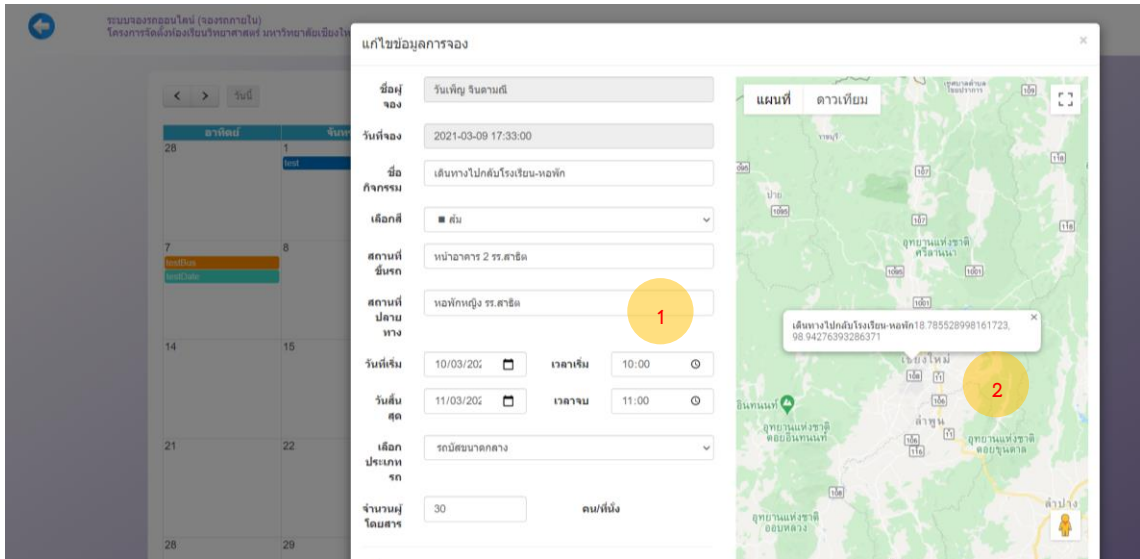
ระบบจองรถออนไลน์ (จองรถภายใน)
โครงการจัดตั้งห้องเรียนวิทยาศาสตร์ มหาวิทยาลัยเชียงใ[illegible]

< > วันนี้

| อาทิตย์ | จันท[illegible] |
|---|---|
| 28 | 1 test |
| 7 testBus testDate | 8 |
| 14 | 15 |
| 21 | 22 |
| 28 | 29 |

แก้ไขข้อมูลการจอง

ชื่อผู้จอง: วันเพ็ญ จินดามณี

วันที่จอง: 2021-03-09 17:33:00

ชื่อกิจกรรม: เดินทางไปกลับโรงเรียน-หอพัก

เลือกสี: ■ ส้ม

สถานที่ขึ้นรถ: หน้าอาคาร 2 รร.สาธิต

สถานที่ปลายทาง: หอพักหญิง รร.สาธิต

1

วันที่เริ่ม: 10/03/202 เวลาเริ่ม: 10:00

วันสิ้นสุด: 11/03/202 เวลาจบ: 11:00

เลือกประเภทรถ: รถบัสขนาดกลาง

จำนวนผู้โดยสาร: 30 คน/ที่นั่ง

แผนที่ ดาวเทียม

เดินทางไปกลับโรงเรียน-หอพัก18.785528998161723, 98.94276393286371

2

อุทยานแห่งชาติศรีลานนา
เชียงใหม่
ลำพูน
อุทยานแห่งชาติดอยอินทนนท์
อุทยานแห่งชาติดอยขุนตาล
อุทยานแห่งชาติออบหลวง
ลำปาง
ปาย